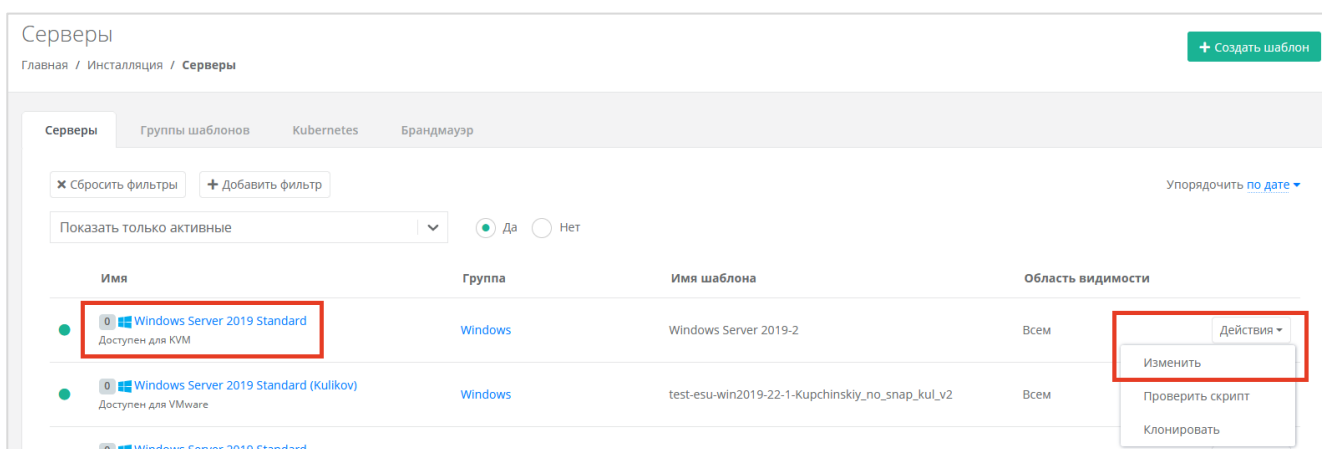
Серверы

Главная / Инсталляция / Серверы

+ Создать шаблон

Серверы | Группы шаблонов | Kubernetes | Брандмауэр

✖ Сбросить фильтры | + Добавить фильтр

Упорядочить по дате ▾

Показать только активные

Да | Нет

| Имя | Группа | Имя шаблона | Область видимости | |
|---|---|---|---|---|
| 0 Windows Server 2019 Standard Доступен для KVM | Windows | Windows Server 2019-2 | Всем | Действия ▾ |
| 0 Windows Server 2019 Standard (Kulikov) Доступен для VMware | Windows | test-esu-win2019-22-1-Kupchinskiy_no_snap_kul_v2 | Всем | |
| 0 Windows Server 2019 Standard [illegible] | | | | |

Изменить
Проверить скрипт
Клонировать